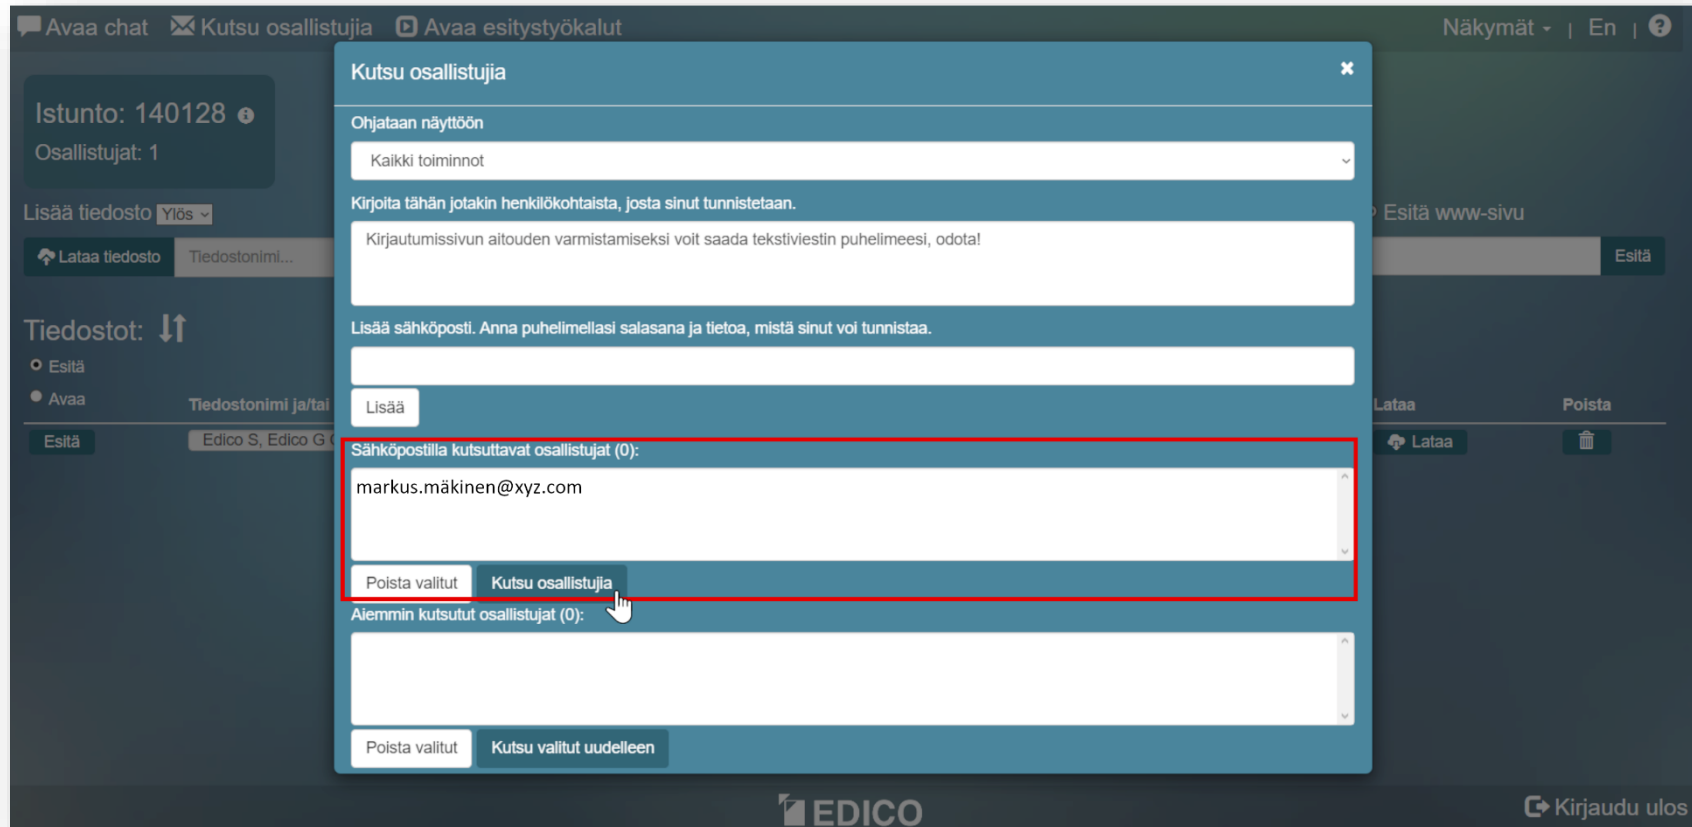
Avaa chat  Kutsu osallistujia  Avaa esitystyökalut  Näkymät  En  ?

Istunto: 140128
Osallistujat: 1

Lisää tiedosto Ylös

Lataa tiedosto  Tiedostonimi...

Tiedostot:

Esitä
Avaa

Tiedostonimi ja/tai

Esitä  Edico S, Edico G

Esitä www-sivu

Esitä

Lataa  Poista

Lataa

Kutsu osallistujia

Ohjataan näyttöön

Kaikki toiminnot

Kirjoita tähän jotakin henkilökohtaista, josta sinut tunnistetaan.

Kirjautumissivun aitouden varmistamiseksi voit saada tekstiviestin puhelimeesi, odota!

Lisää sähköposti. Anna puhelimellasi salasana ja tietoa, mistä sinut voi tunnistaa.

Lisää

Sähköpostilla kutsuttavat osallistujat (0):

markus.mäkinen@xyz.com

Poista valitut  Kutsu osallistujia

Aiemmin kutsutut osallistujat (0):

Poista valitut  Kutsu valitut uudelleen

EDICO

Kirjaudu ulos